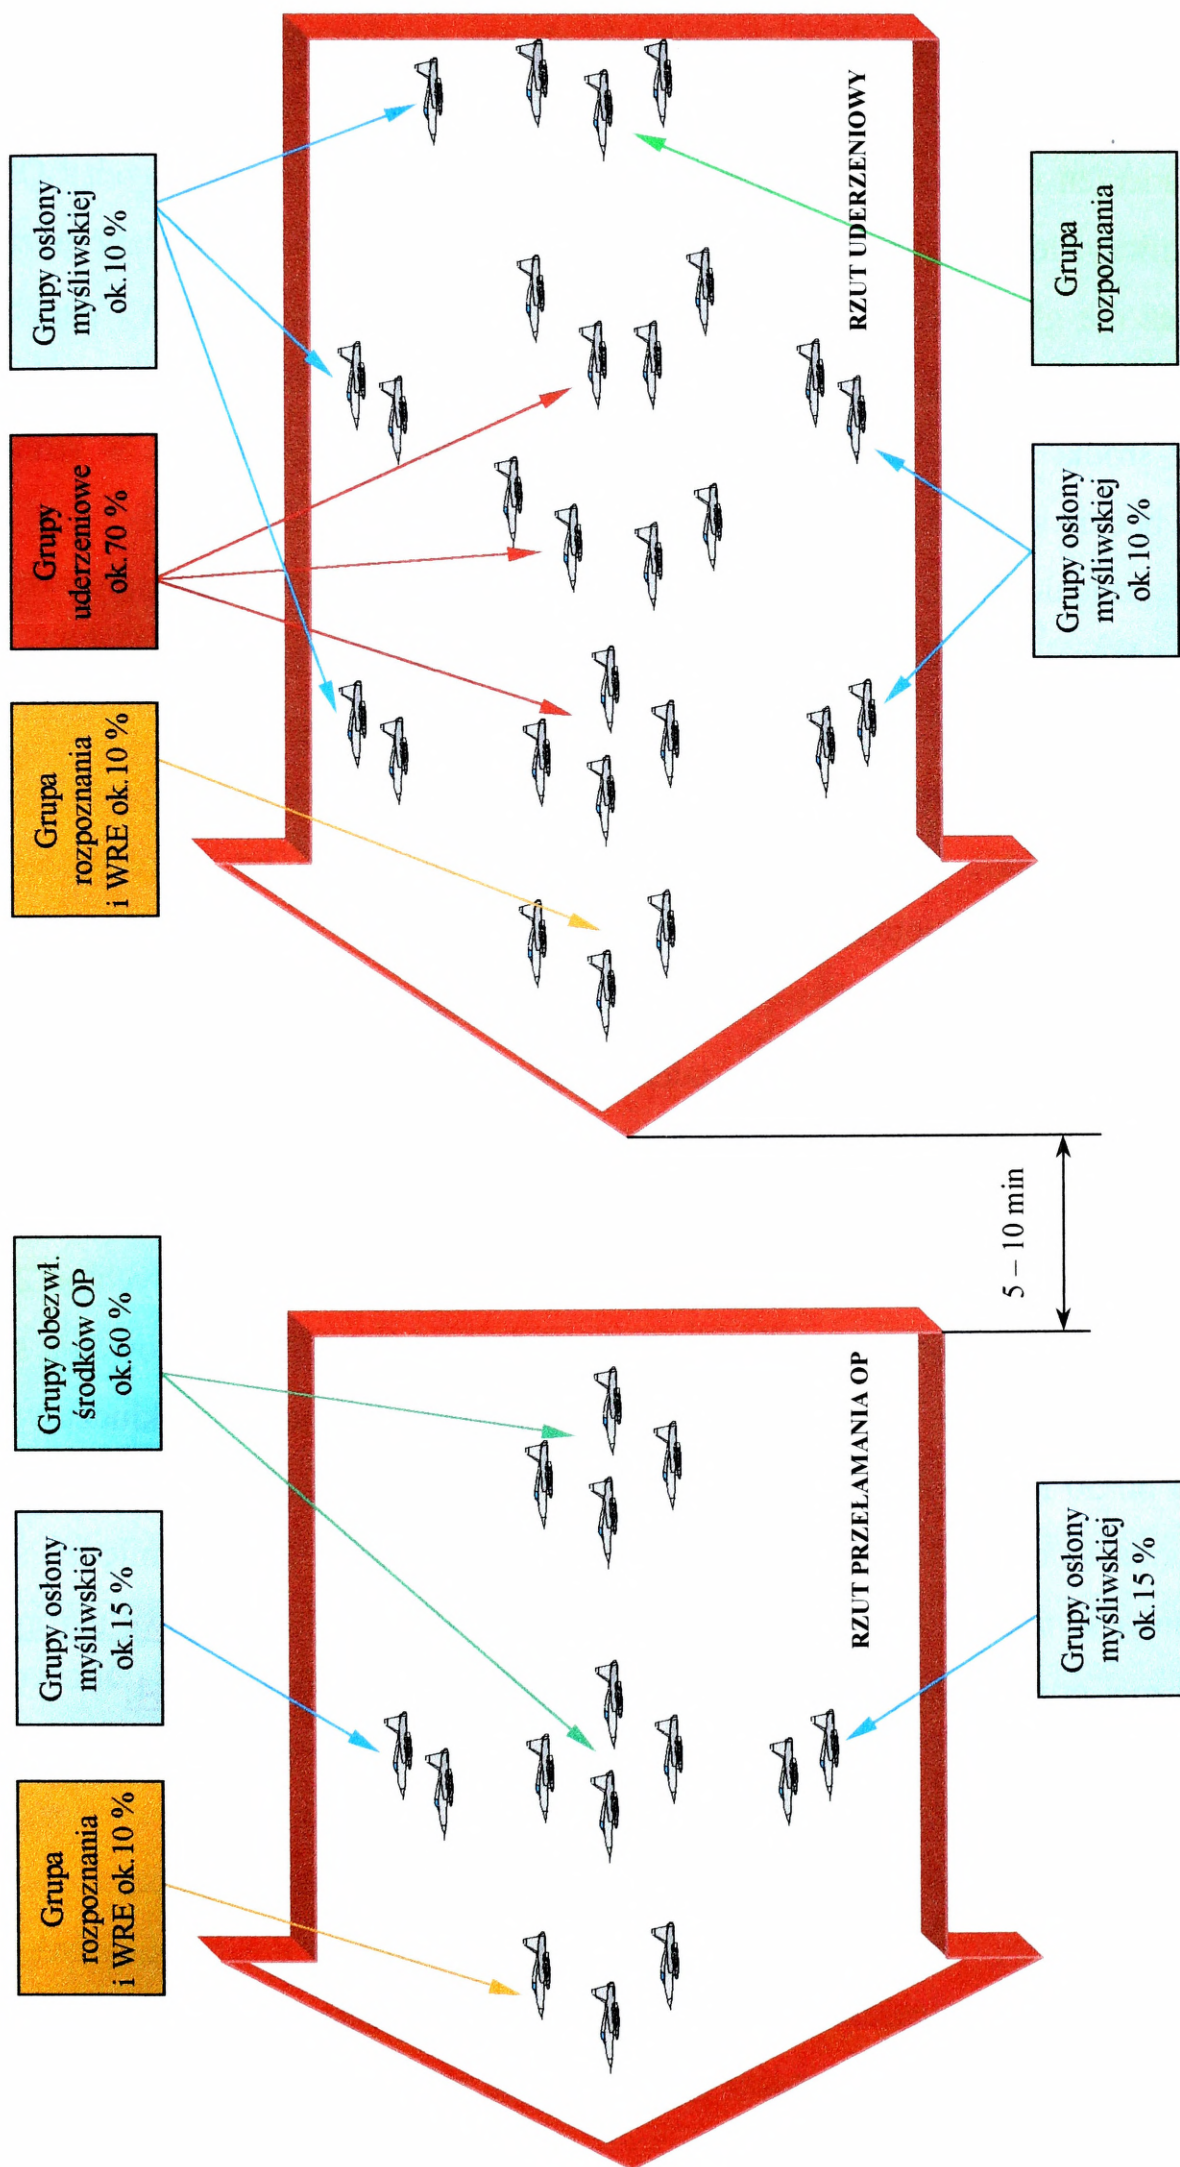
Grupy osłony myśliwskiej ok.10 %

Grupy uderzeniowe ok.70 %

Grupa rozpoznania i WRE ok.10 %

RZUT UDERZENIOWY

Grupa rozpoznania

Grupy osłony myśliwskiej ok.10 %

5 – 10 min

Grupy obezwł. środków OP ok.60 %

Grupy osłony myśliwskiej ok.15 %

Grupa rozpoznania i WRE ok.10 %

RZUT PRZEŁAMANIA OP

Grupy osłony myśliwskiej ok.15 %